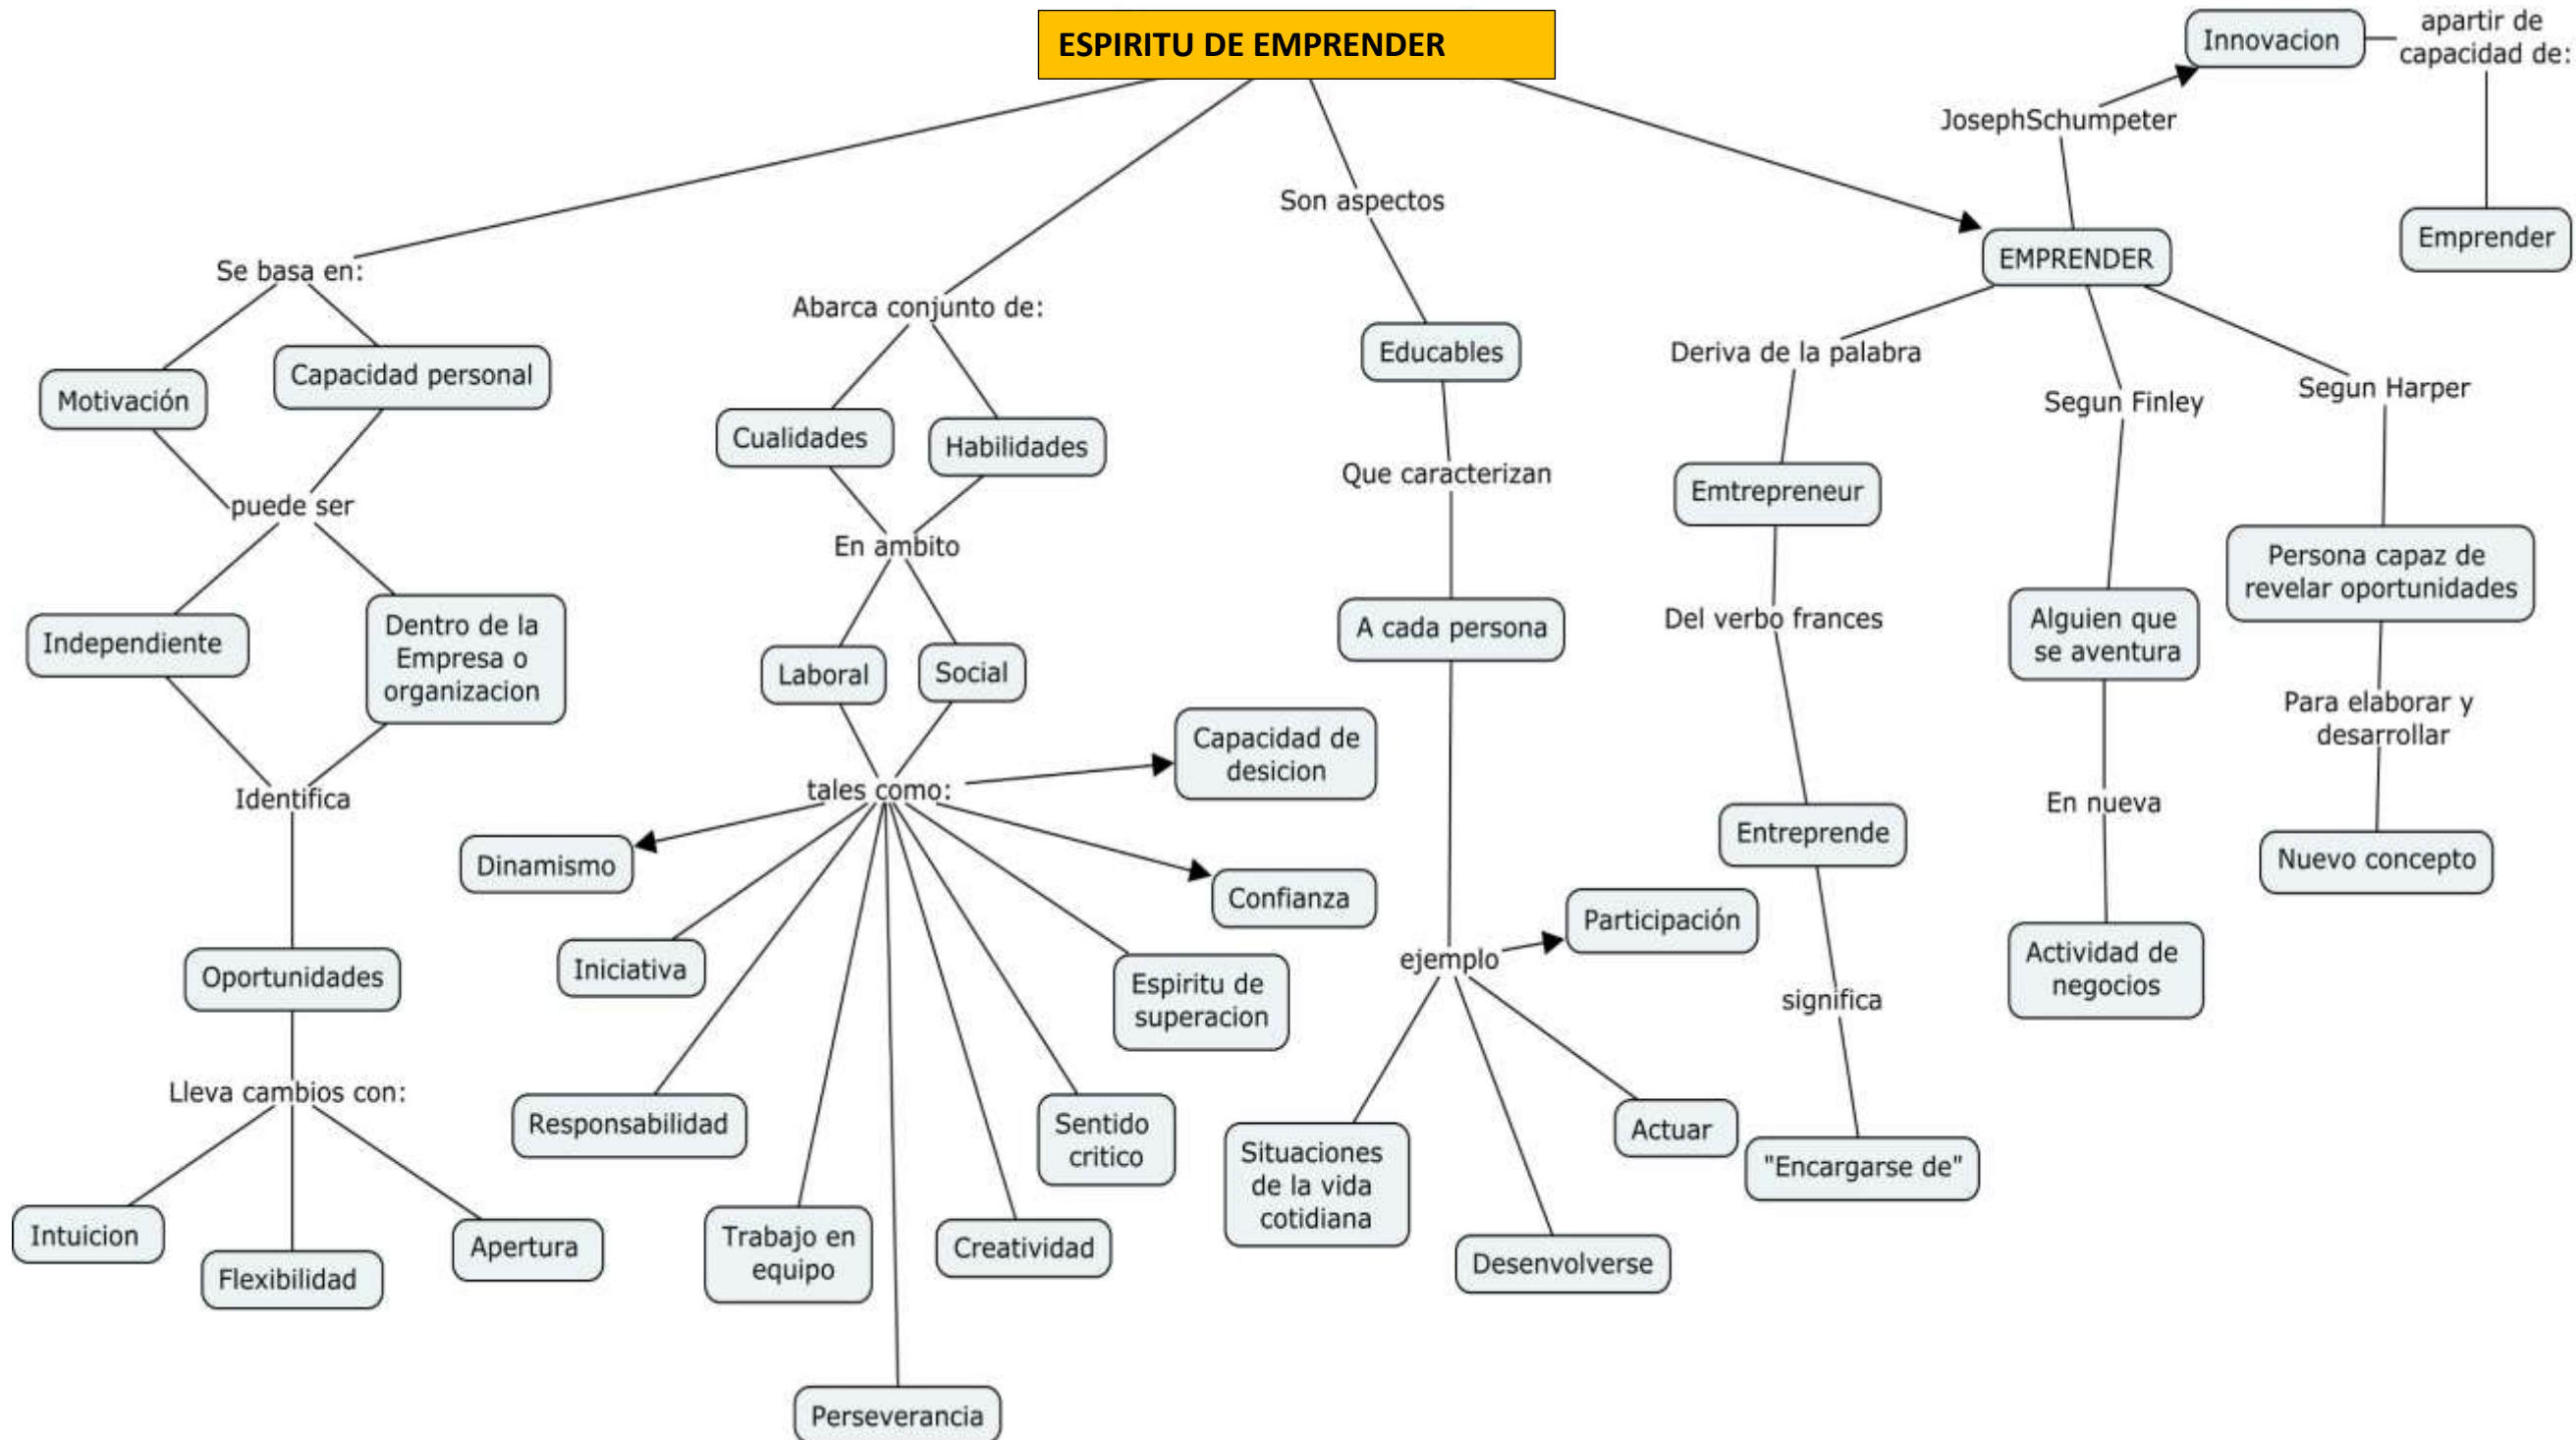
ESPIRITU DE EMPRENDER

Se basa en:
Motivación
Capacidad personal
puede ser
Independiente
Dentro de la Empresa o organizacion
Identifica
Oportunidades
Lleva cambios con:
Intuicion
Flexibilidad
Apertura

Abarca conjunto de:
Cualidades
Habilidades
En ambito
Laboral
Social
tales como:
Capacidad de desicion
Dinamismo
Confianza
Iniciativa
Espiritu de superacion
Responsabilidad
Sentido critico
Trabajo en equipo
Creatividad
Perseverancia

Son aspectos
Educables
Que caracterizan
A cada persona
ejemplo
Participación
Situaciones de la vida cotidiana
Desenvolverse
Actuar

EMPRENDER
Deriva de la palabra
Emtrepreneur
Del verbo frances
Entreprende
significa
"Encargarse de"
Segun Finley
Alguien que se aventura
En nueva
Actividad de negocios
Segun Harper
Persona capaz de revelar oportunidades
Para elaborar y desarrollar
Nuevo concepto
JosephSchumpeter
Innovacion
apartir de capacidad de:
Emprender